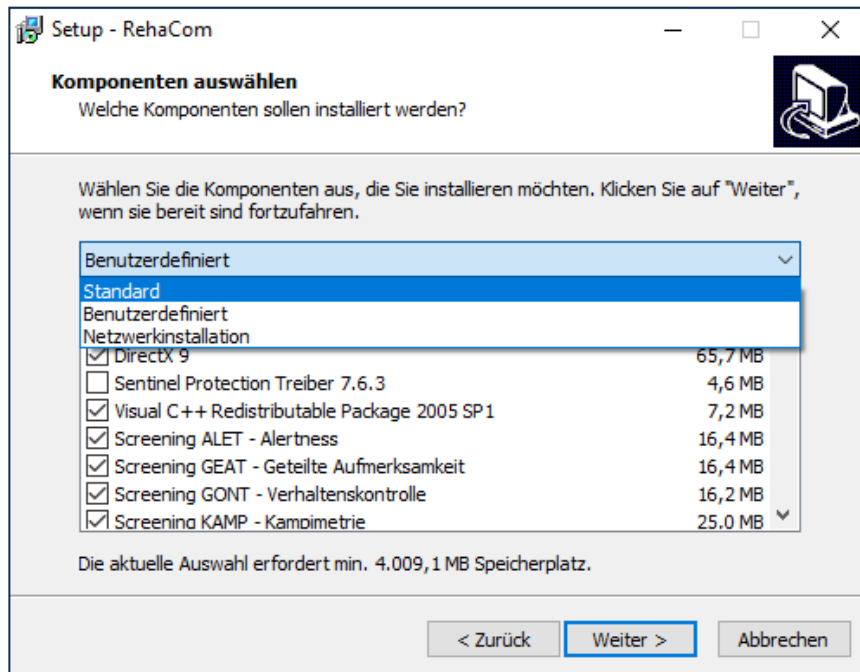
Setup - RehaCom

Komponenten auswählen

Welche Komponenten sollen installiert werden?

Wählen Sie die Komponenten aus, die Sie installieren möchten. Klicken Sie auf "Weiter", wenn sie bereit sind fortzufahren.

Benutzerdefiniert

Standard
Benutzerdefiniert
Netzwerkinstallation

| | | |
|---|---|---|
| ☑ | DirectX 9 | 65,7 MB |
| ☐ | Sentinel Protection Treiber 7.6.3 | 4,6 MB |
| ☑ | Visual C++ Redistributable Package 2005 SP1 | 7,2 MB |
| ☑ | Screening ALET - Alertness | 16,4 MB |
| ☑ | Screening GEAT - Geteilte Aufmerksamkeit | 16,4 MB |
| ☑ | Screening GONT - Verhaltenskontrolle | 16,2 MB |
| ☑ | Screening KAMP - Kampimetrie | 25,0 MB |

Die aktuelle Auswahl erfordert min. 4.009,1 MB Speicherplatz.

< Zurück    Weiter >    Abbrechen